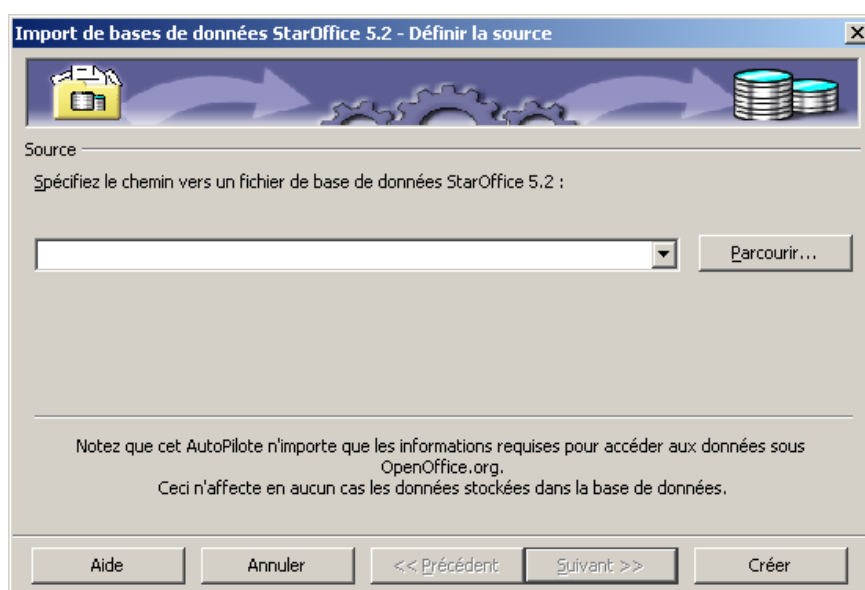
Import de bases de données StarOffice 5.2 - Définir la source

Source

Spécifiez le chemin vers un fichier de base de données StarOffice 5.2 :

Parcourir...

Notez que cet AutoPilote n'importe que les informations requises pour accéder aux données sous OpenOffice.org.
Ceci n'affecte en aucun cas les données stockées dans la base de données.

Aide | Annuler | << Précédent | Suivant >> | Créer